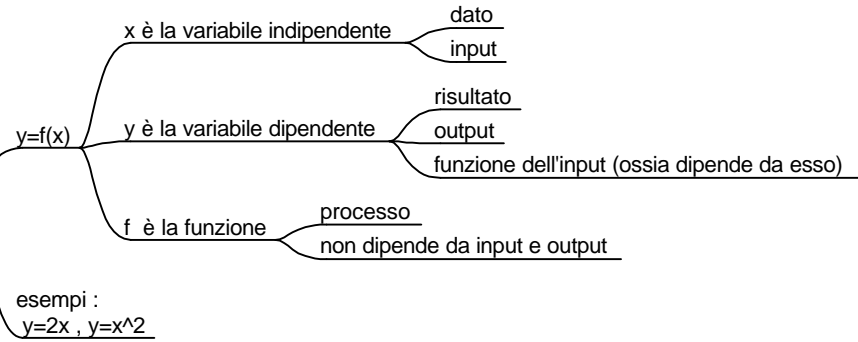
y=f(x)

x è la variabile indipendente

dato

input

y è la variabile dipendente

risultato

output

funzione dell'input (ossia dipende da esso)

f è la funzione

processo

non dipende da input e output

esempi :

y=2x , y=x^2